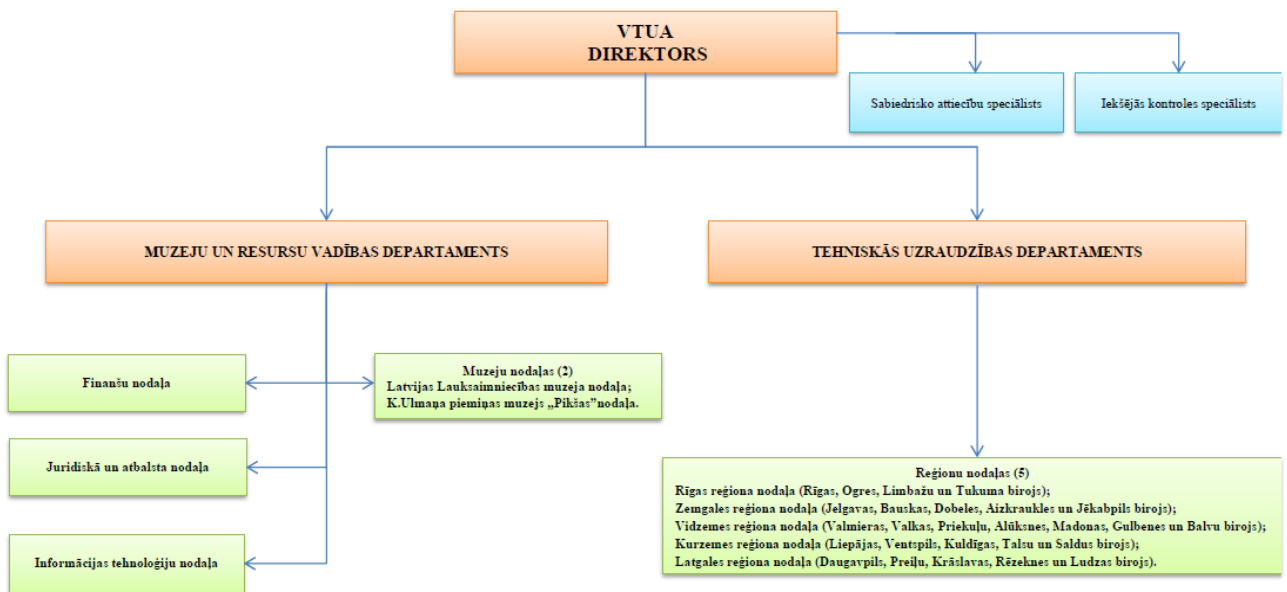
VTUA
DIREKTORS

Sabiedrisko attiecību speciālists

Iekšējās kontroles speciālists

MUZEJU UN RESURSU VADĪBAS DEPARTAMENTS

TEHNISKĀS UZRAUDZĪBAS DEPARTAMENTS

Finanšu nodaļa

Muzeju nodaļas (2)
Latvijas Lauksaimniecības muzeja nodaļa;
K.Ulmaņa piemiņas muzejs „Pikšas"nodaļa.

Juridiskā un atbalsta nodaļa

Informācijas tehnoloģiju nodaļa

Reģionu nodaļas (5)
Rīgas reģiona nodaļa (Rīgas, Ogres, Limbažu un Tukuma birojs);
Zemgales reģiona nodaļa (Jelgavas, Bauskas, Dobeles, Aizkraukles un Jēkabpils birojs);
Vidzemes reģiona nodaļa (Valmieras, Valkas, Priekuļu, Alūksnes, Madonas, Gulbenes un Balvu birojs);
Kurzemes reģiona nodaļa (Liepājas, Ventspils, Kuldīgas, Talsu un Saldus birojs);
Latgales reģiona nodaļa (Daugavpils, Preiļu, Krāslavas, Rēzeknes un Ludzas birojs).